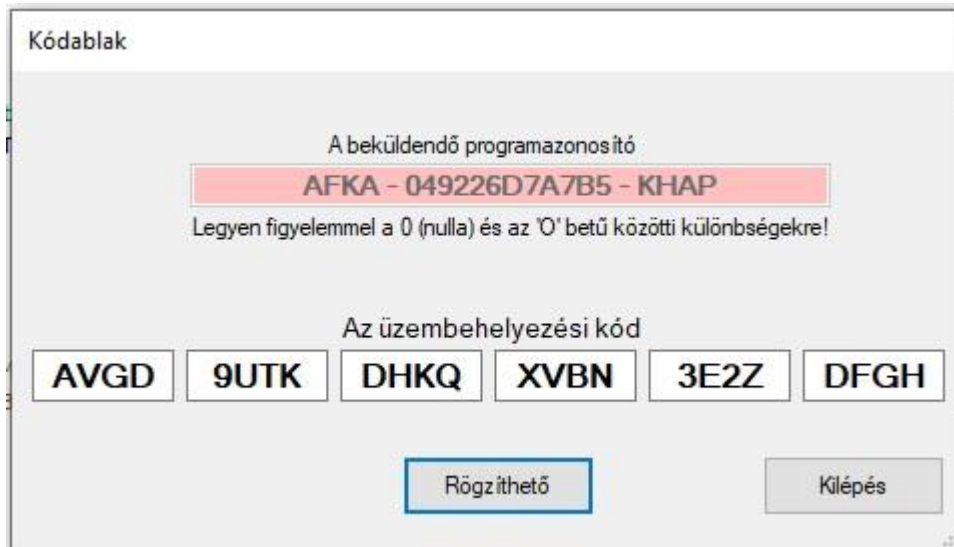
Kódablak

A beküldendő programazonosító

AFKA - 049226D7A7B5 - KHAP

Legyen figyelemmel a 0 (nulla) és az 'O' betű közötti különbségekre!

Az üzembehelyezési kód

AVGD 9UTK DHKQ XVBN 3E2Z DFGH

Rögzíthető

Kilépés